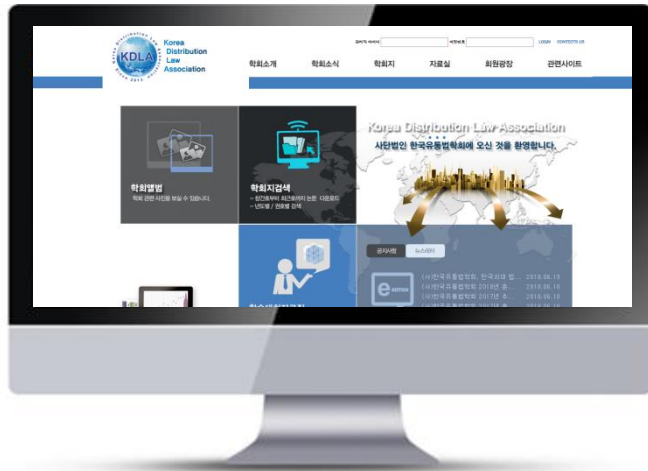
KDLA Korea Distribution Law Association

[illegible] LOGIN CONTACT US

학회소개 학회소식 학회지 자료실 회원광장 관련사이트

학회앨범
학회 관련 사진을 보실 수 있습니다.

학회지검색
- 창간호부터 최근호까지 논문 다운로드
- 년도별 / 권호별 검색

Korea Distribution Law Association
사단법인 한국유통법학회에 오신 것을 환영합니다.

공지사항 뉴스레터

(사)한국유통법학회, 한국지재 법... 2018.06.19
(사)한국유통법학회 2018년 춘... 2018.06.19
(사)한국유통법학회 2017년 추... 2018.06.19
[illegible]

e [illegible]

학술대회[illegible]